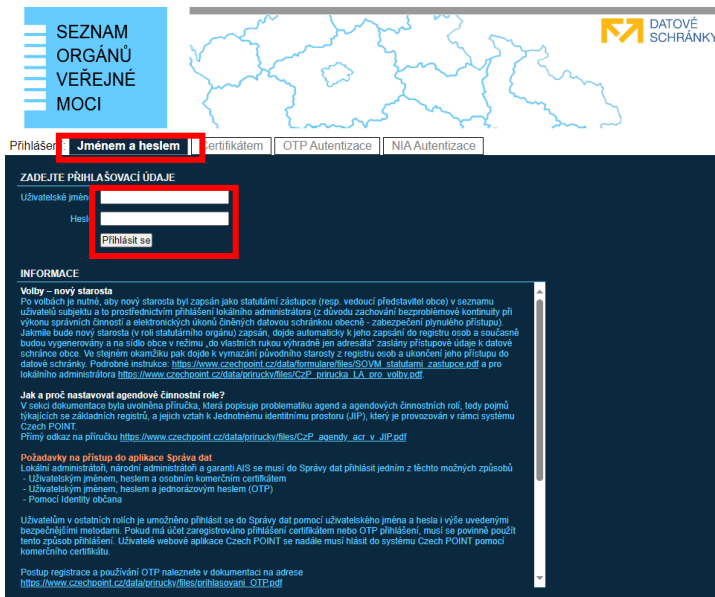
SEZNAM ORGÁNŮ VEŘEJNÉ MOCI

DATOVÉ SCHRÁNKY

Přihlášen : Jménem a heslem | Certifikátem | OTP Autentizace | NIA Autentizace

ZADEJTE PŘIHLAŠOVACÍ ÚDAJE

Uživatelské jméno

Heslo

Přihlásit se

INFORMACE

Volby – nový starosta
Po volbách je nutné, aby nový starosta byl zapsán jako statutární zástupce (resp. vedoucí představitel obce) v seznamu uživatelů subjektu a to prostřednictvím přihlášení lokálního administrátora (z důvodu zachování bezproblémové kontinuity při výkonu správních činností a elektronických úkonů činěných datovou schránkou obecně - zabezpečení plynulého přístupu). Jakmile bude nový starosta (v roli statutárního orgánu) zapsán, dojde automaticky k jeho zapsání do registru osob a současně budou vygenerovány a na sídlo obce v režimu „do vlastních rukou výhradně jen adresáta" zaslány přístupové údaje k datové schránce obce. Ve stejném okamžiku pak dojde k vymazání původního starosty z registru osob a ukončení jeho přístupu do datové schránky. Podrobné instrukce: https://www.czechpoint.cz/data/formulare/files/SOVM_statutarni_zastupce.pdf a pro lokálního administrátora https://www.czechpoint.cz/data/prirucky/files/CzP_prirucka_LA_pro_volby.pdf.

Jak a proč nastavovat agendové činnostní role?
V sekci dokumentace byla uvolněna příručka, která popisuje problematiku agend a agendových činnostních rolí, tedy pojmů týkajících se základních registrů, a jejich vztah k Jednotnému identitnímu prostoru (JIP), který je provozován v rámci systému Czech POINT.
Přímý odkaz na příručku https://www.czechpoint.cz/data/prirucky/files/CzP_agendy_acr_v_JIP.pdf

Požadavky na přístup do aplikace Správa dat
Lokální administrátoři, národní administrátoři a garanti AIS se musí do Správy dat přihlásit jedním z těchto možných způsobů
- Uživatelským jménem, heslem a osobním komerčním certifikátem
- Uživatelským jménem, heslem a jednorázovým heslem (OTP)
- Pomocí Identity občana

Uživatelům v ostatních rolích je umožněno přihlásit se do Správy dat pomocí uživatelského jména a hesla i výše uvedenými bezpečnějšími metodami. Pokud má účet zaregistrováno přihlášení certifikátem nebo OTP přihlášení, musí se povinně použít tento způsob přihlášení. Uživatelé webové aplikace Czech POINT se nadále musí hlásit do systému Czech POINT pomocí komerčního certifikátu.

Postup registrace a používání OTP naleznete v dokumentaci na adrese https://www.czechpoint.cz/data/prirucky/files/prihlasovani_OTP.pdf